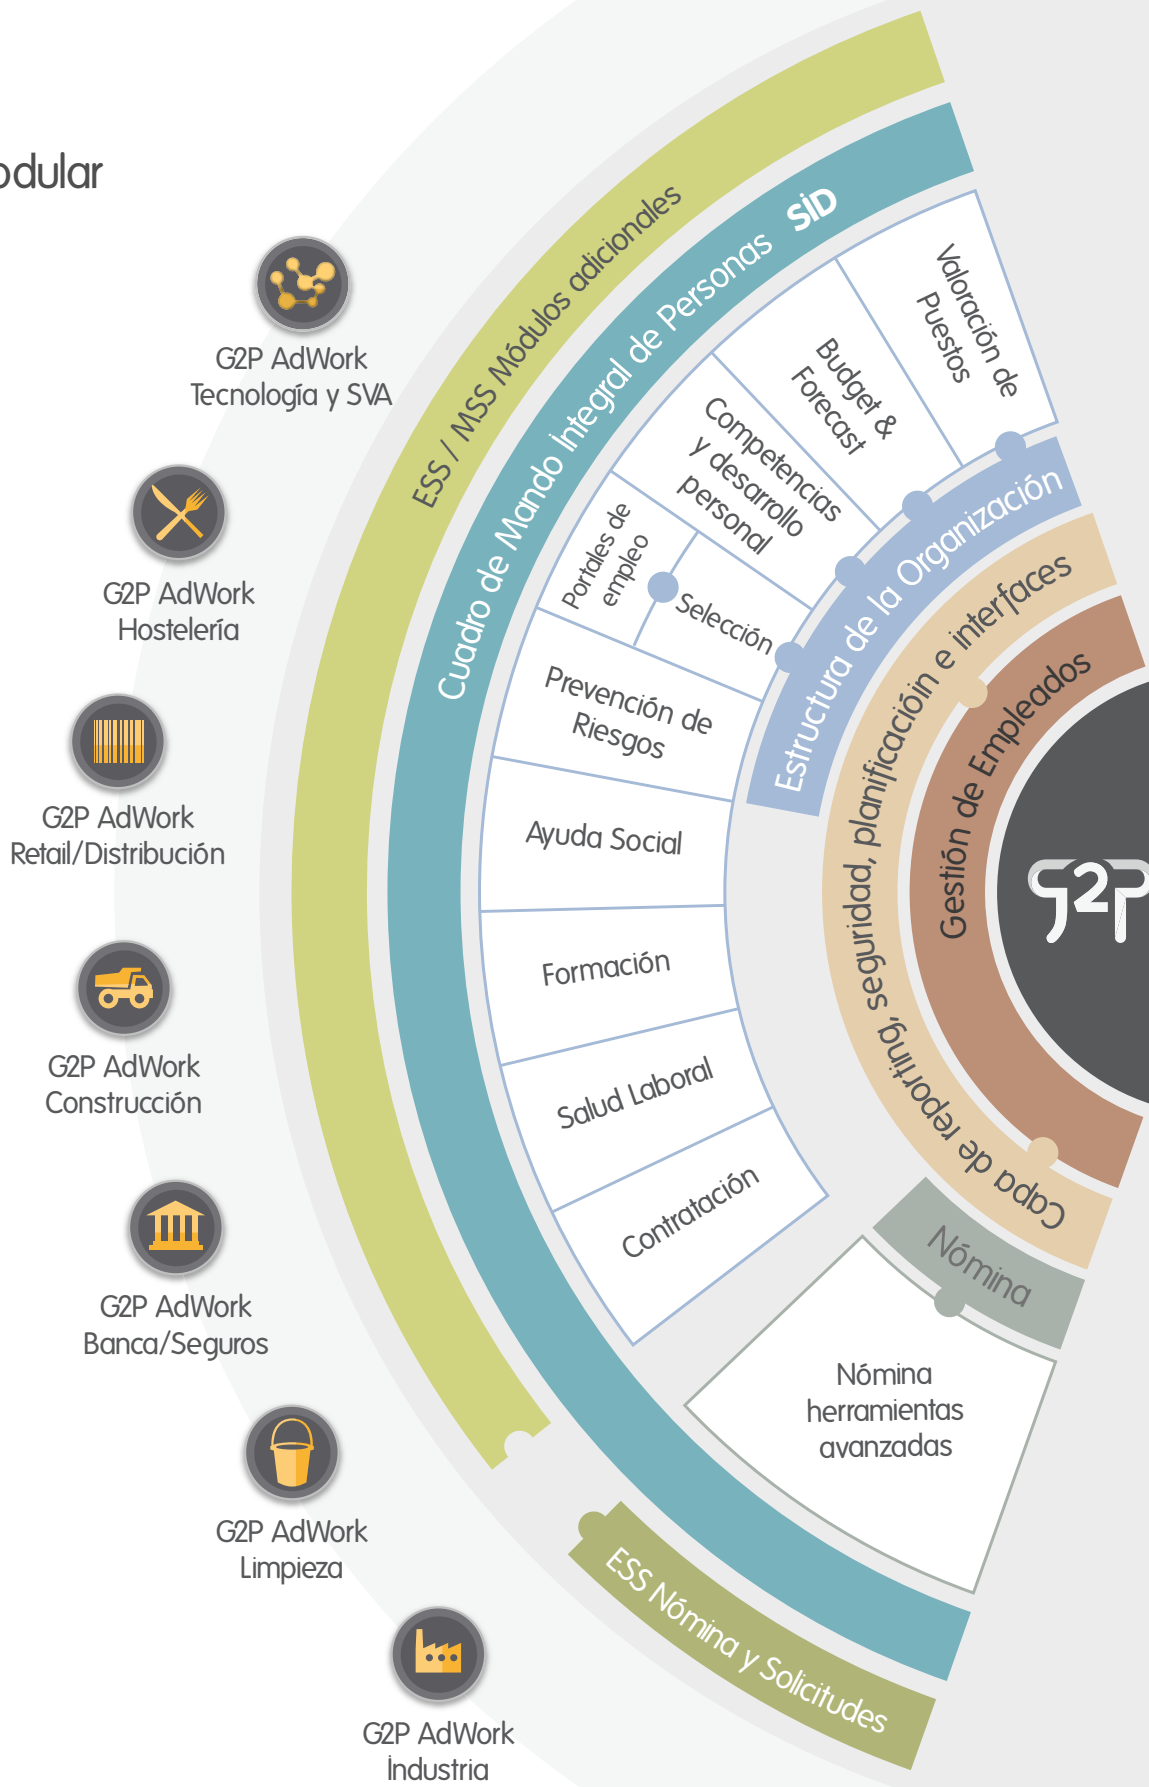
odular

G2P AdWork
Tecnología y SVA

G2P AdWork
Hostelería

G2P AdWork
Retail/Distribución

G2P AdWork
Construcción

G2P AdWork
Banca/Seguros

G2P AdWork
Limpieza

G2P AdWork
Industria

ESS / MSS Módulos adicionales

Cuadro de Mando Integral de Personas SID

Valoración de Puestos

Budget & Forecast

Competencias y desarrollo personal

Portales de empleo

Selección

Prevención de Riesgos

Ayuda Social

Formación

Salud Laboral

Contratación

Estructura de la Organización

Capa de reporting, seguridad, planificacióin e interfaces

Gestión de Empleados

G2P

Nómina

Nómina herramientas avanzadas

ESS Nómina y Solicitudes